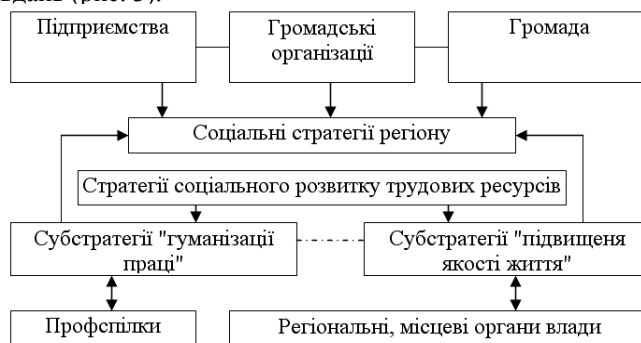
вдань (рис. 5).

Підприємства

Громадські організації

Громада

Соціальні стратегії регіону

Стратегії соціального розвитку трудових ресурсів

Субстратегії "гуманізації праці"

Субстратегії "підвищеня якості життя"

Профспілки

Регіональні, місцеві органи влади